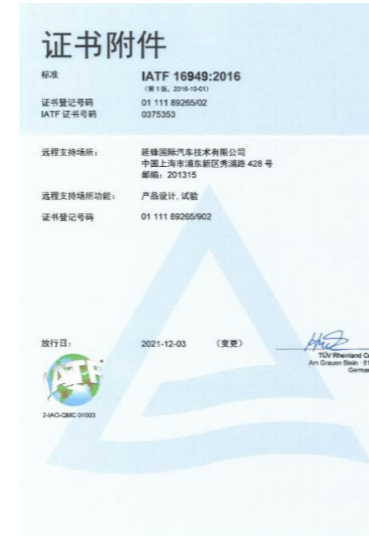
证书附件

标准　IATF 16949:2016
(第1版, 2016-10-01)

证书登记号码　01 111 89265/02
IATF 证书号码　0375353

远程支持场所：　延锋国际汽车技术有限公司
中国上海市浦东新区秀浦路 428 号
邮编：201315

远程支持场所功能：　产品设计, 试验

证书登记号码　01 111 89265/902

放行日：　2021-12-03　(变更)

TÜV Rheinland Ce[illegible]
Am Grauen Stein · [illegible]
Germa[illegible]

2-IAO-QMC 01003